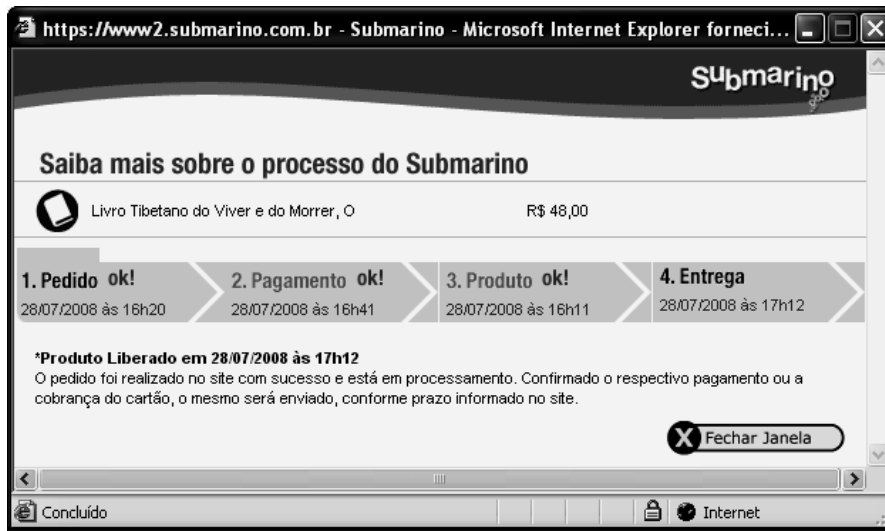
https://www2.submarino.com.br - Submarino - Microsoft Internet Explorer forneci...

submarino .com

Saiba mais sobre o processo do Submarino

Livro Tibetano do Viver e do Morrer, O R$ 48,00

1. Pedido ok!
28/07/2008 às 16h20

2. Pagamento ok!
28/07/2008 às 16h41

3. Produto ok!
28/07/2008 às 16h11

4. Entrega
28/07/2008 às 17h12

*Produto Liberado em 28/07/2008 às 17h12
O pedido foi realizado no site com sucesso e está em processamento. Confirmado o respectivo pagamento ou a cobrança do cartão, o mesmo será enviado, conforme prazo informado no site.

Fechar Janela

Concluído

Internet